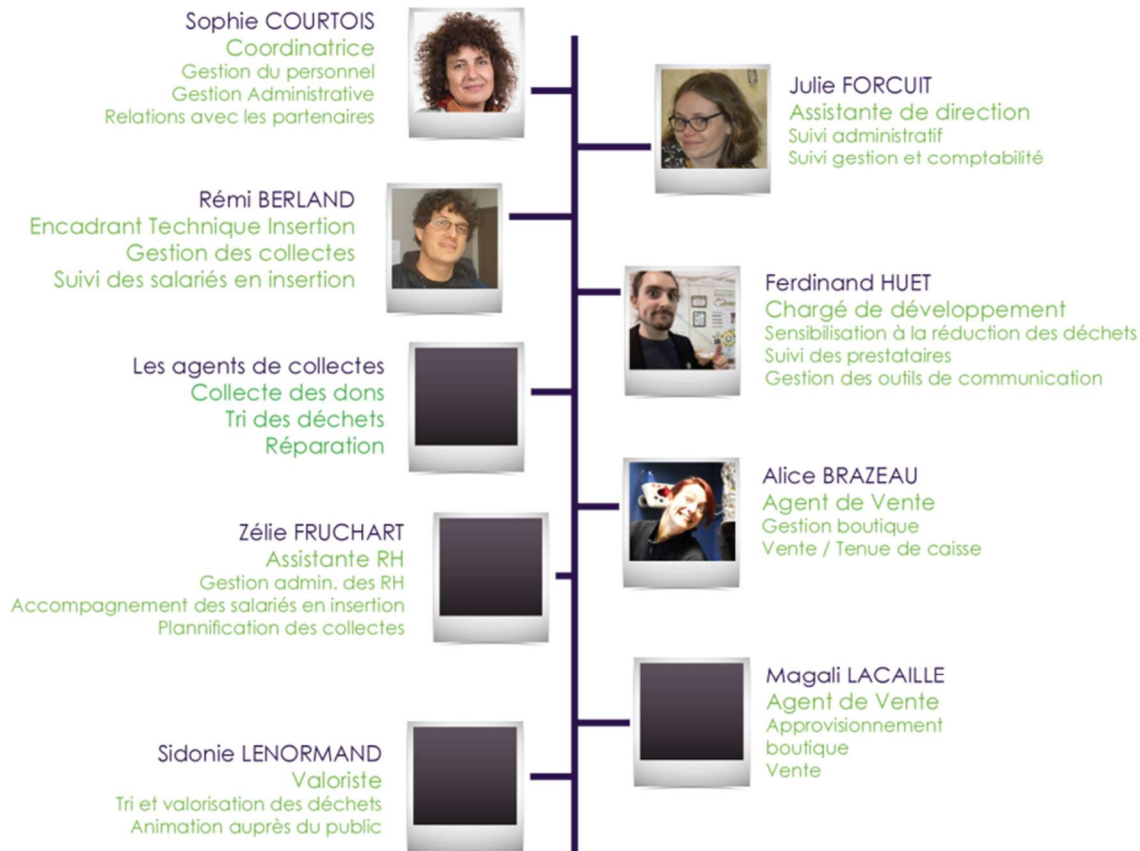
Sophie COURTOIS
Coordinatrice
Gestion du personnel
Gestion Administrative
Relations avec les partenaires

Julie FORCUIT
Assistante de direction
Suivi administratif
Suivi gestion et comptabilité

Rémi BERLAND
Encadrant Technique Insertion
Gestion des collectes
Suivi des salariés en insertion

Ferdinand HUET
Chargé de développement
Sensibilisation à la réduction des déchets
Suivi des prestataires
Gestion des outils de communication

Les agents de collectes
Collecte des dons
Tri des déchets
Réparation

Alice BRAZEAU
Agent de Vente
Gestion boutique
Vente / Tenue de caisse

Zélie FRUCHART
Assistante RH
Gestion admin. des RH
Accompagnement des salariés en insertion
Plannification des collectes

Magali LACAILLE
Agent de Vente
Approvisionnement boutique
Vente

Sidonie LENORMAND
Valoriste
Tri et valorisation des déchets
Animation auprès du public